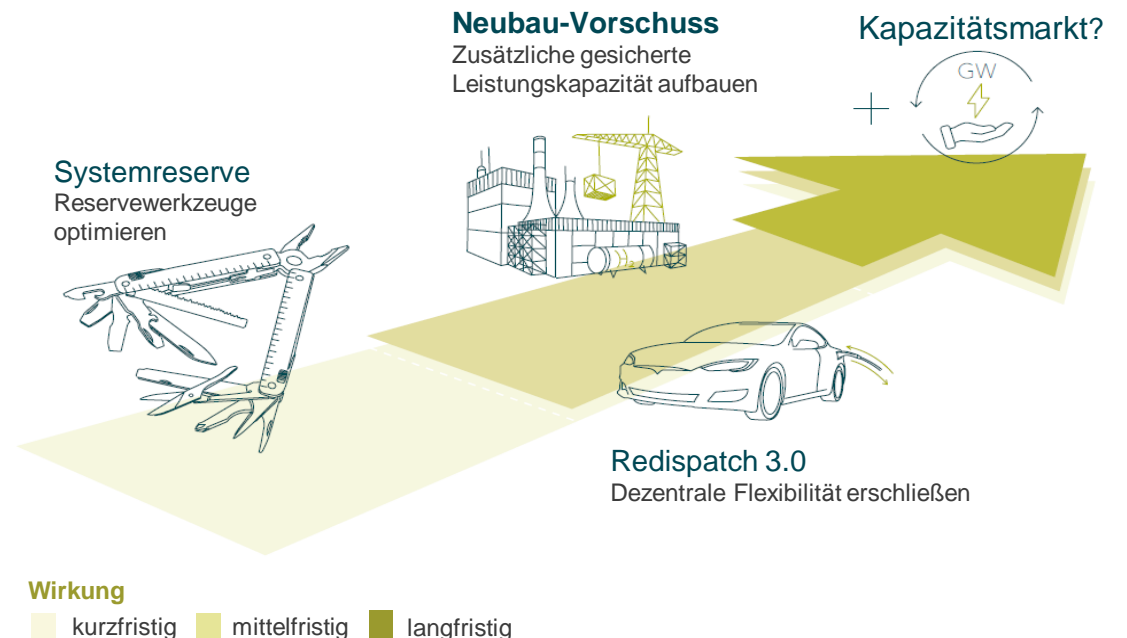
Neubau-Vorschuss
Zusätzliche gesicherte Leistungskapazität aufbauen

Kapazitätsmarkt?

+

GW

Systemreserve
Reservewerkzeuge optimieren

Redispatch 3.0
Dezentrale Flexibilität erschließen

Wirkung
kurzfristig mittelfristig langfristig